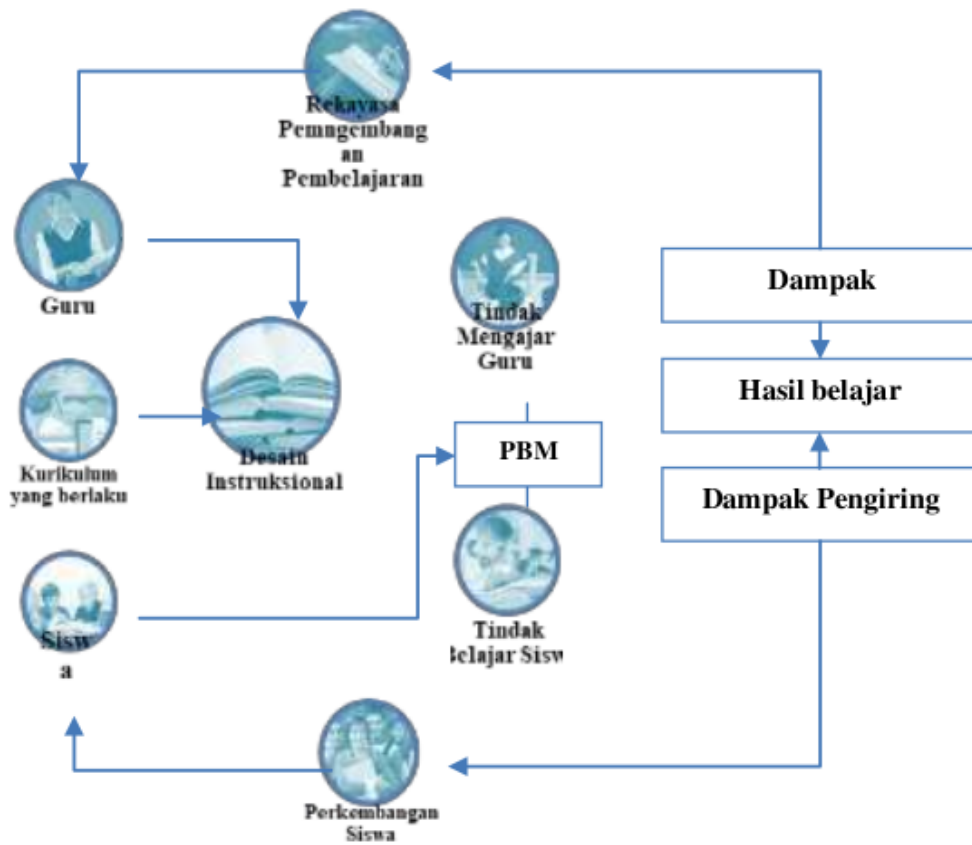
Rekayasa Pemngembang an Pembelajaran

Guru

Kurikulum yang berlaku

Desain Instruksional

Tindak Mengajar Guru

PBM

Tindak Belajar Siswa

Siswa

Perkembangan Siswa

Dampak

Hasil belajar

Dampak Pengiring